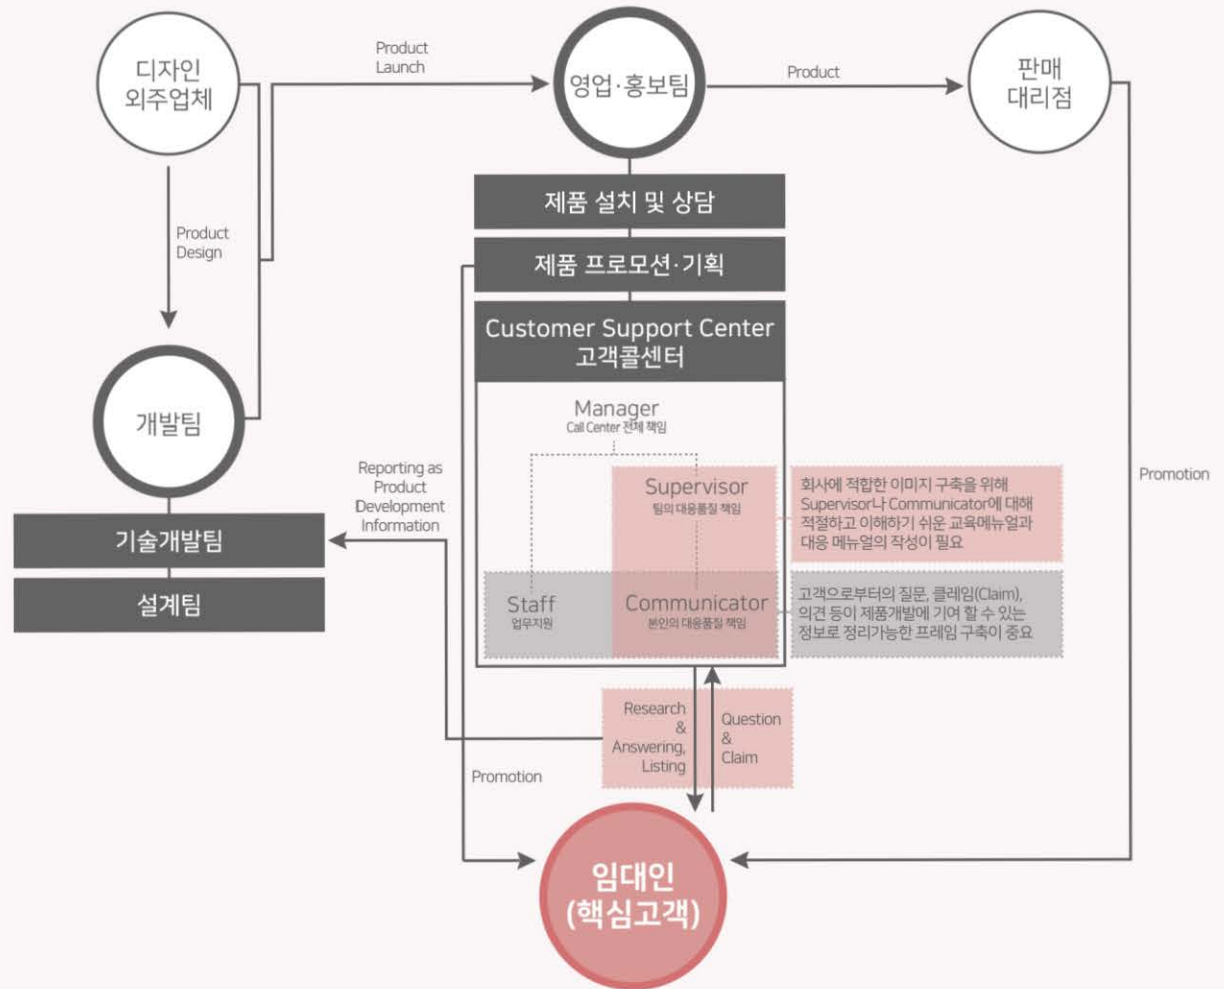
디자인 외주업체

Product Launch

영업·홍보팀

Product

판매 대리점

Product Design

제품 설치 및 상담

제품 프로모션·기획

Customer Support Center 고객콜센터

개발팀

Manager
Call Center 전체 책임

Reporting as Product Development Information

Supervisor
팀의 대응품질 책임

회사에 적합한 이미지 구축을 위해 Supervisor나 Communicator에 대해 적절하고 이해하기 쉬운 교육메뉴얼과 대응 메뉴얼의 작성이 필요

Promotion

기술개발팀

설계팀

Staff
업무지원

Communicator
본인의 대응품질 책임

고객으로부터의 질문, 클레임(Claim), 의견 등이 제품개발에 기여 할 수 있는 정보로 정리가능한 프레임 구축이 중요

Research & Answering, Listing

Question & Claim

Promotion

임대인 (핵심고객)